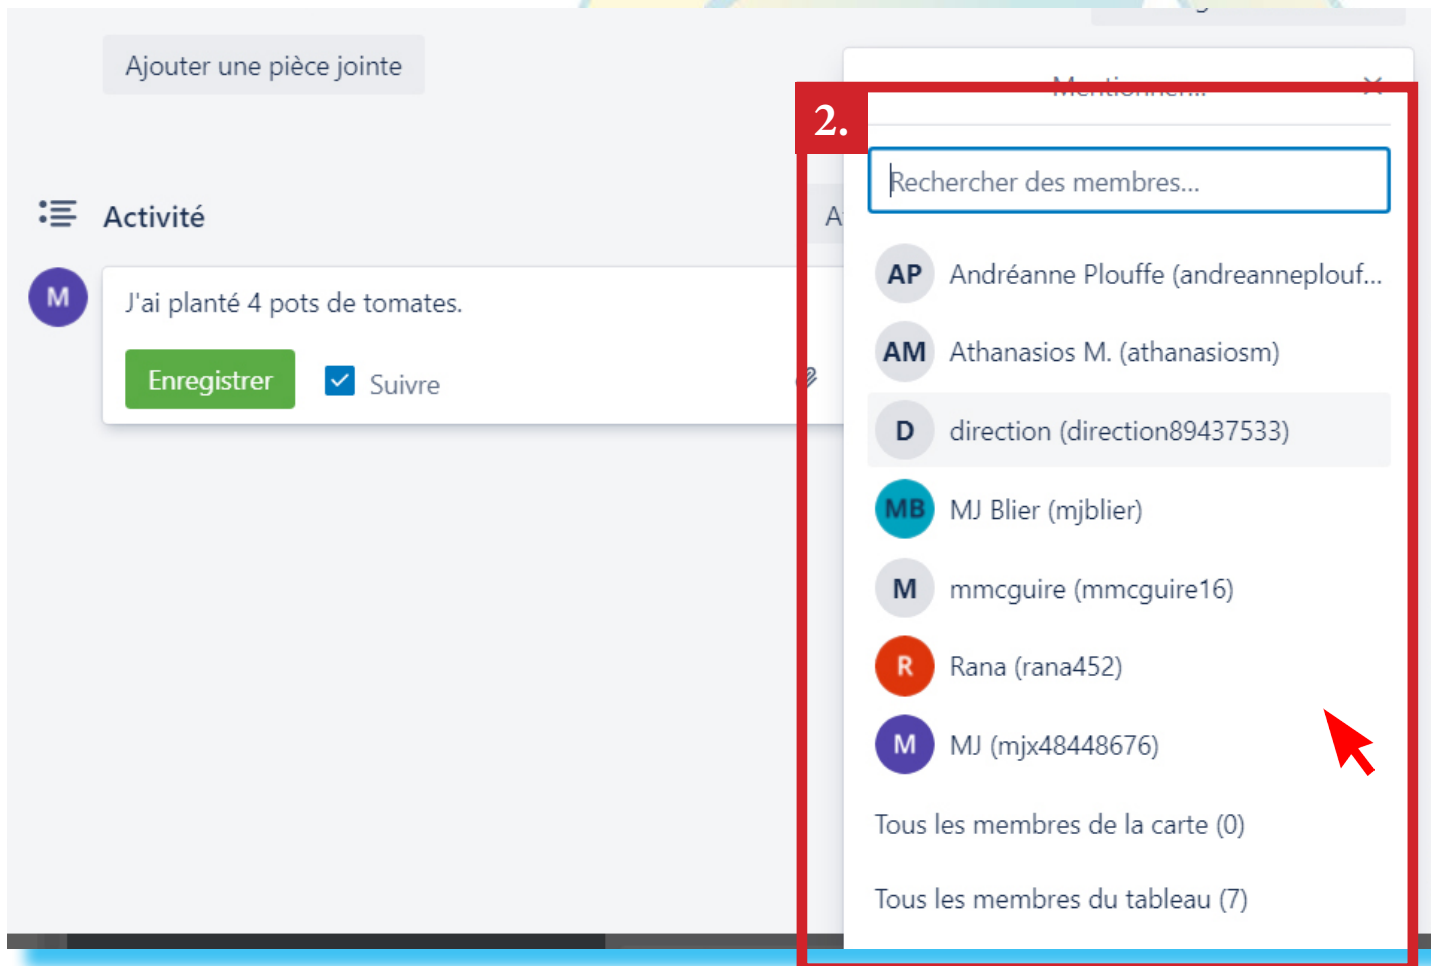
Ajouter une pièce jointe

Mentionner...

×

2.

Activité

A

M

J'ai planté 4 pots de tomates.

Enregistrer

Suivre

Rechercher des membres...

AP Andréanne Plouffe (andreanneplouf...

AM Athanasios M. (athanasiosm)

D direction (direction89437533)

MB MJ Blier (mjblier)

M mmcguire (mmcguire16)

R Rana (rana452)

M MJ (mjx48448676)

Tous les membres de la carte (0)

Tous les membres du tableau (7)